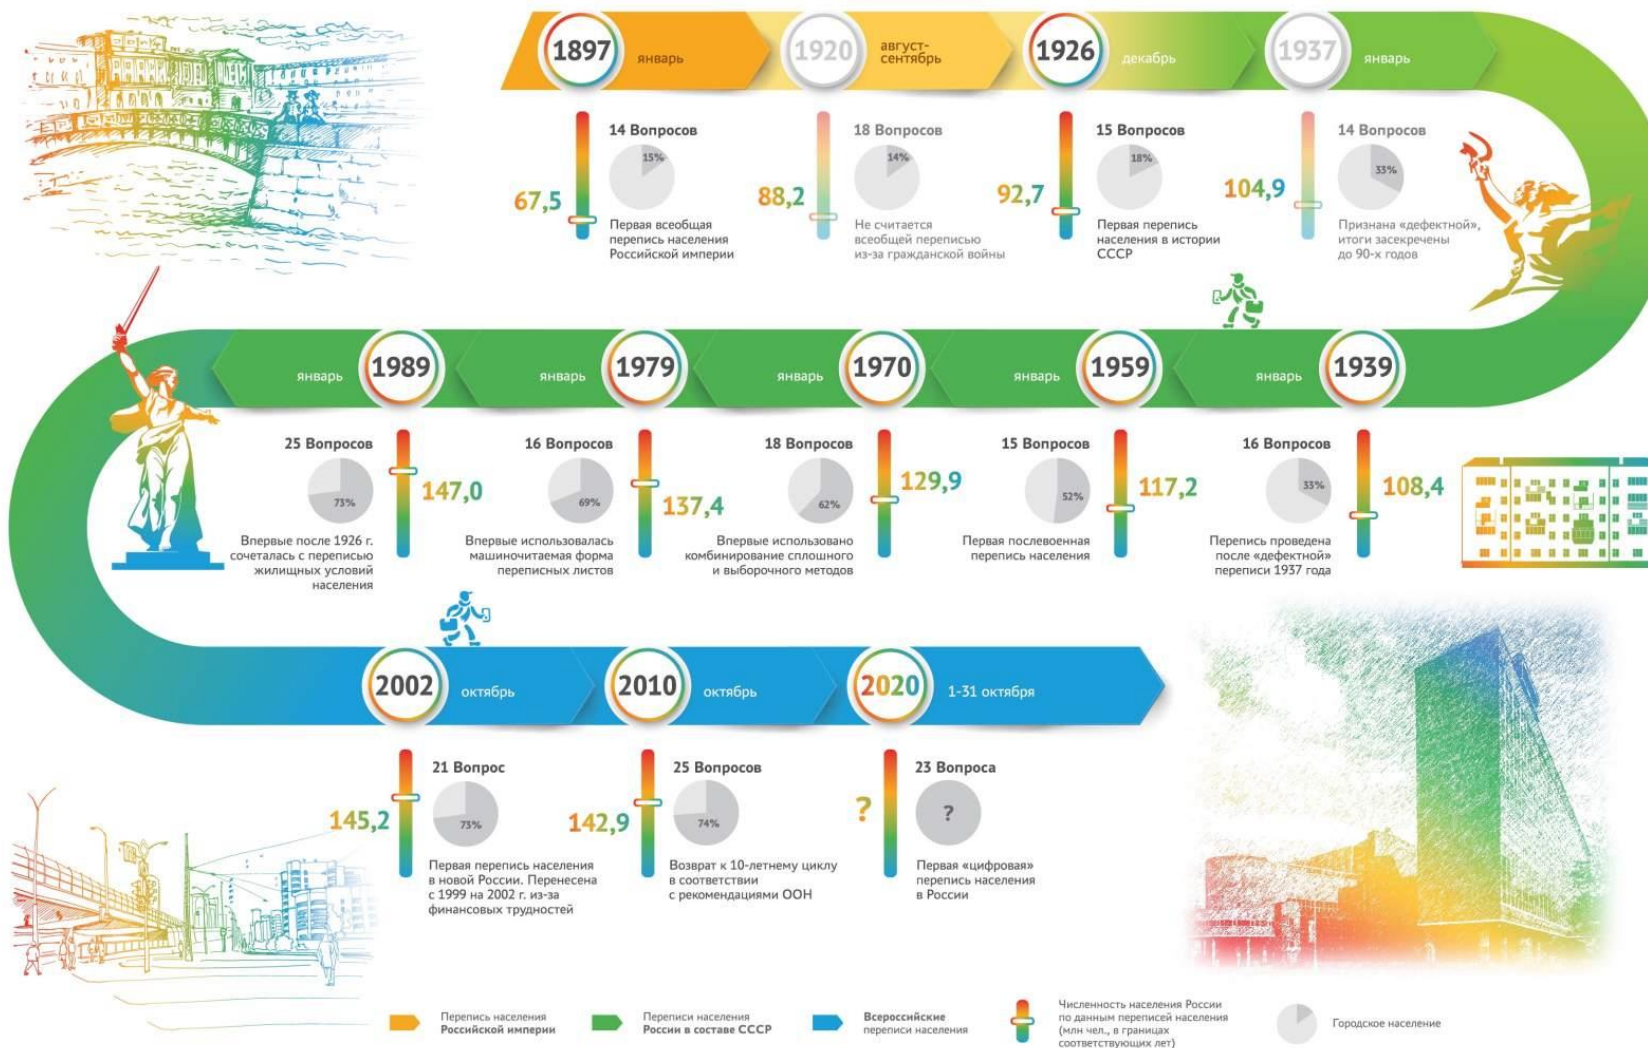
1897 январь
1920 август-сентябрь
1926 декабрь
1937 январь

67,5
14 Вопросов
15%
Первая всеобщая перепись населения Российской империи

88,2
18 Вопросов
14%
Не считается всеобщей переписью из-за гражданской войны

92,7
15 Вопросов
18%
Первая перепись населения в истории СССР

104,9
14 Вопросов
33%
Признана «дефектной», итоги засекречены до 90-х годов

январь 1989
январь 1979
январь 1970
январь 1959
январь 1939

25 Вопросов
73%
147,0
Впервые после 1926 г. сочеталась с переписью жилищных условий населения

16 Вопросов
69%
137,4
Впервые использовалась машиночитаемая форма переписных листов

18 Вопросов
62%
129,9
Впервые использовано комбинирование сплошного и выборочного методов

15 Вопросов
52%
117,2
Первая послевоенная перепись населения

16 Вопросов
33%
108,4
Перепись проведена после «дефектной» переписи 1937 года

2002 октябрь
2010 октябрь
2020 1-31 октября

145,2
21 Вопрос
73%
Первая перепись населения в новой России. Перенесена с 1999 на 2002 г. из-за финансовых трудностей

142,9
25 Вопросов
74%
Возврат к 10-летнему циклу в соответствии с рекомендациями ООН

?
23 Вопроса
?
Первая «цифровая» перепись населения в России

Перепись населения Российской империи
Переписи населения России в составе СССР
Всероссийские переписи населения
Численность населения России по данным переписей населения (млн чел., в границах соответствующих лет)
Городское население